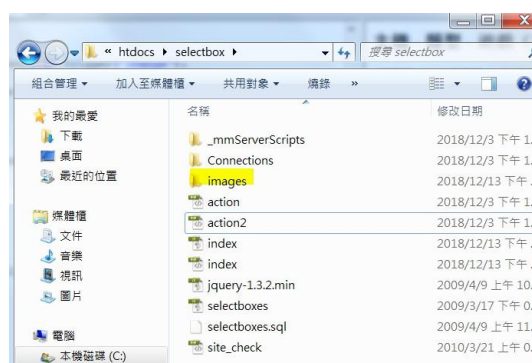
« htdocs ▸ selectbox ▸

搜尋 selectbox

組合管理 ▾ 加入至媒體櫃 ▾ 共用對象 ▾ 燒錄 »

我的最愛
下載
桌面
最近的位置

媒體櫃
文件
音樂
視訊
圖片

電腦
本機磁碟 (C:)

| 名稱 | 修改日期 |
|---|---|
| _mmServerScripts | 2018/12/3 下午 1. |
| Connections | 2018/12/3 下午 1. |
| images | 2018/12/13 下午 |
| action | 2018/12/3 下午 1. |
| action2 | 2018/12/3 下午 1. |
| index | 2018/12/13 下午 |
| index | 2018/12/13 下午 |
| jquery-1.3.2.min | 2009/4/9 上午 10. |
| selectboxes | 2009/3/17 下午 0. |
| selectboxes.sql | 2009/4/9 上午 11. |
| site_check | 2010/3/21 上午 0. |